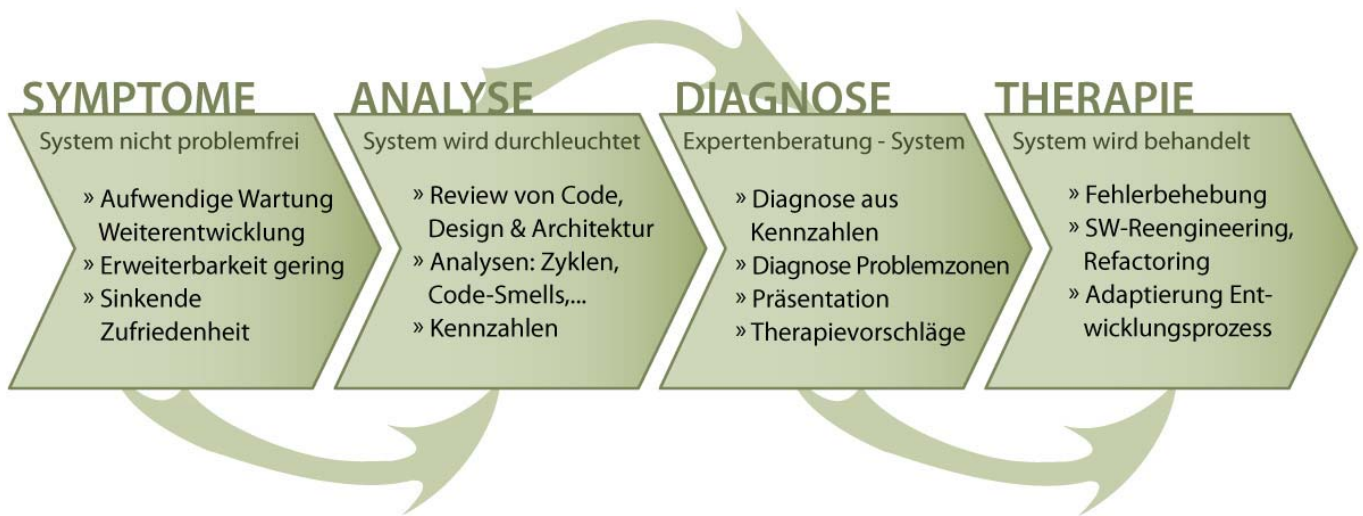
SYMPTOME
System nicht problemfrei
» Aufwendige Wartung Weiterentwicklung
» Erweiterbarkeit gering
» Sinkende Zufriedenheit

ANALYSE
System wird durchleuchtet
» Review von Code, Design & Architektur
» Analysen: Zyklen, Code-Smells,...
» Kennzahlen

DIAGNOSE
Expertenberatung - System
» Diagnose aus Kennzahlen
» Diagnose Problemzonen
» Präsentation
» Therapievorschläge

THERAPIE
System wird behandelt
» Fehlerbehebung
» SW-Reengineering, Refactoring
» Adaptierung Entwicklungsprozess